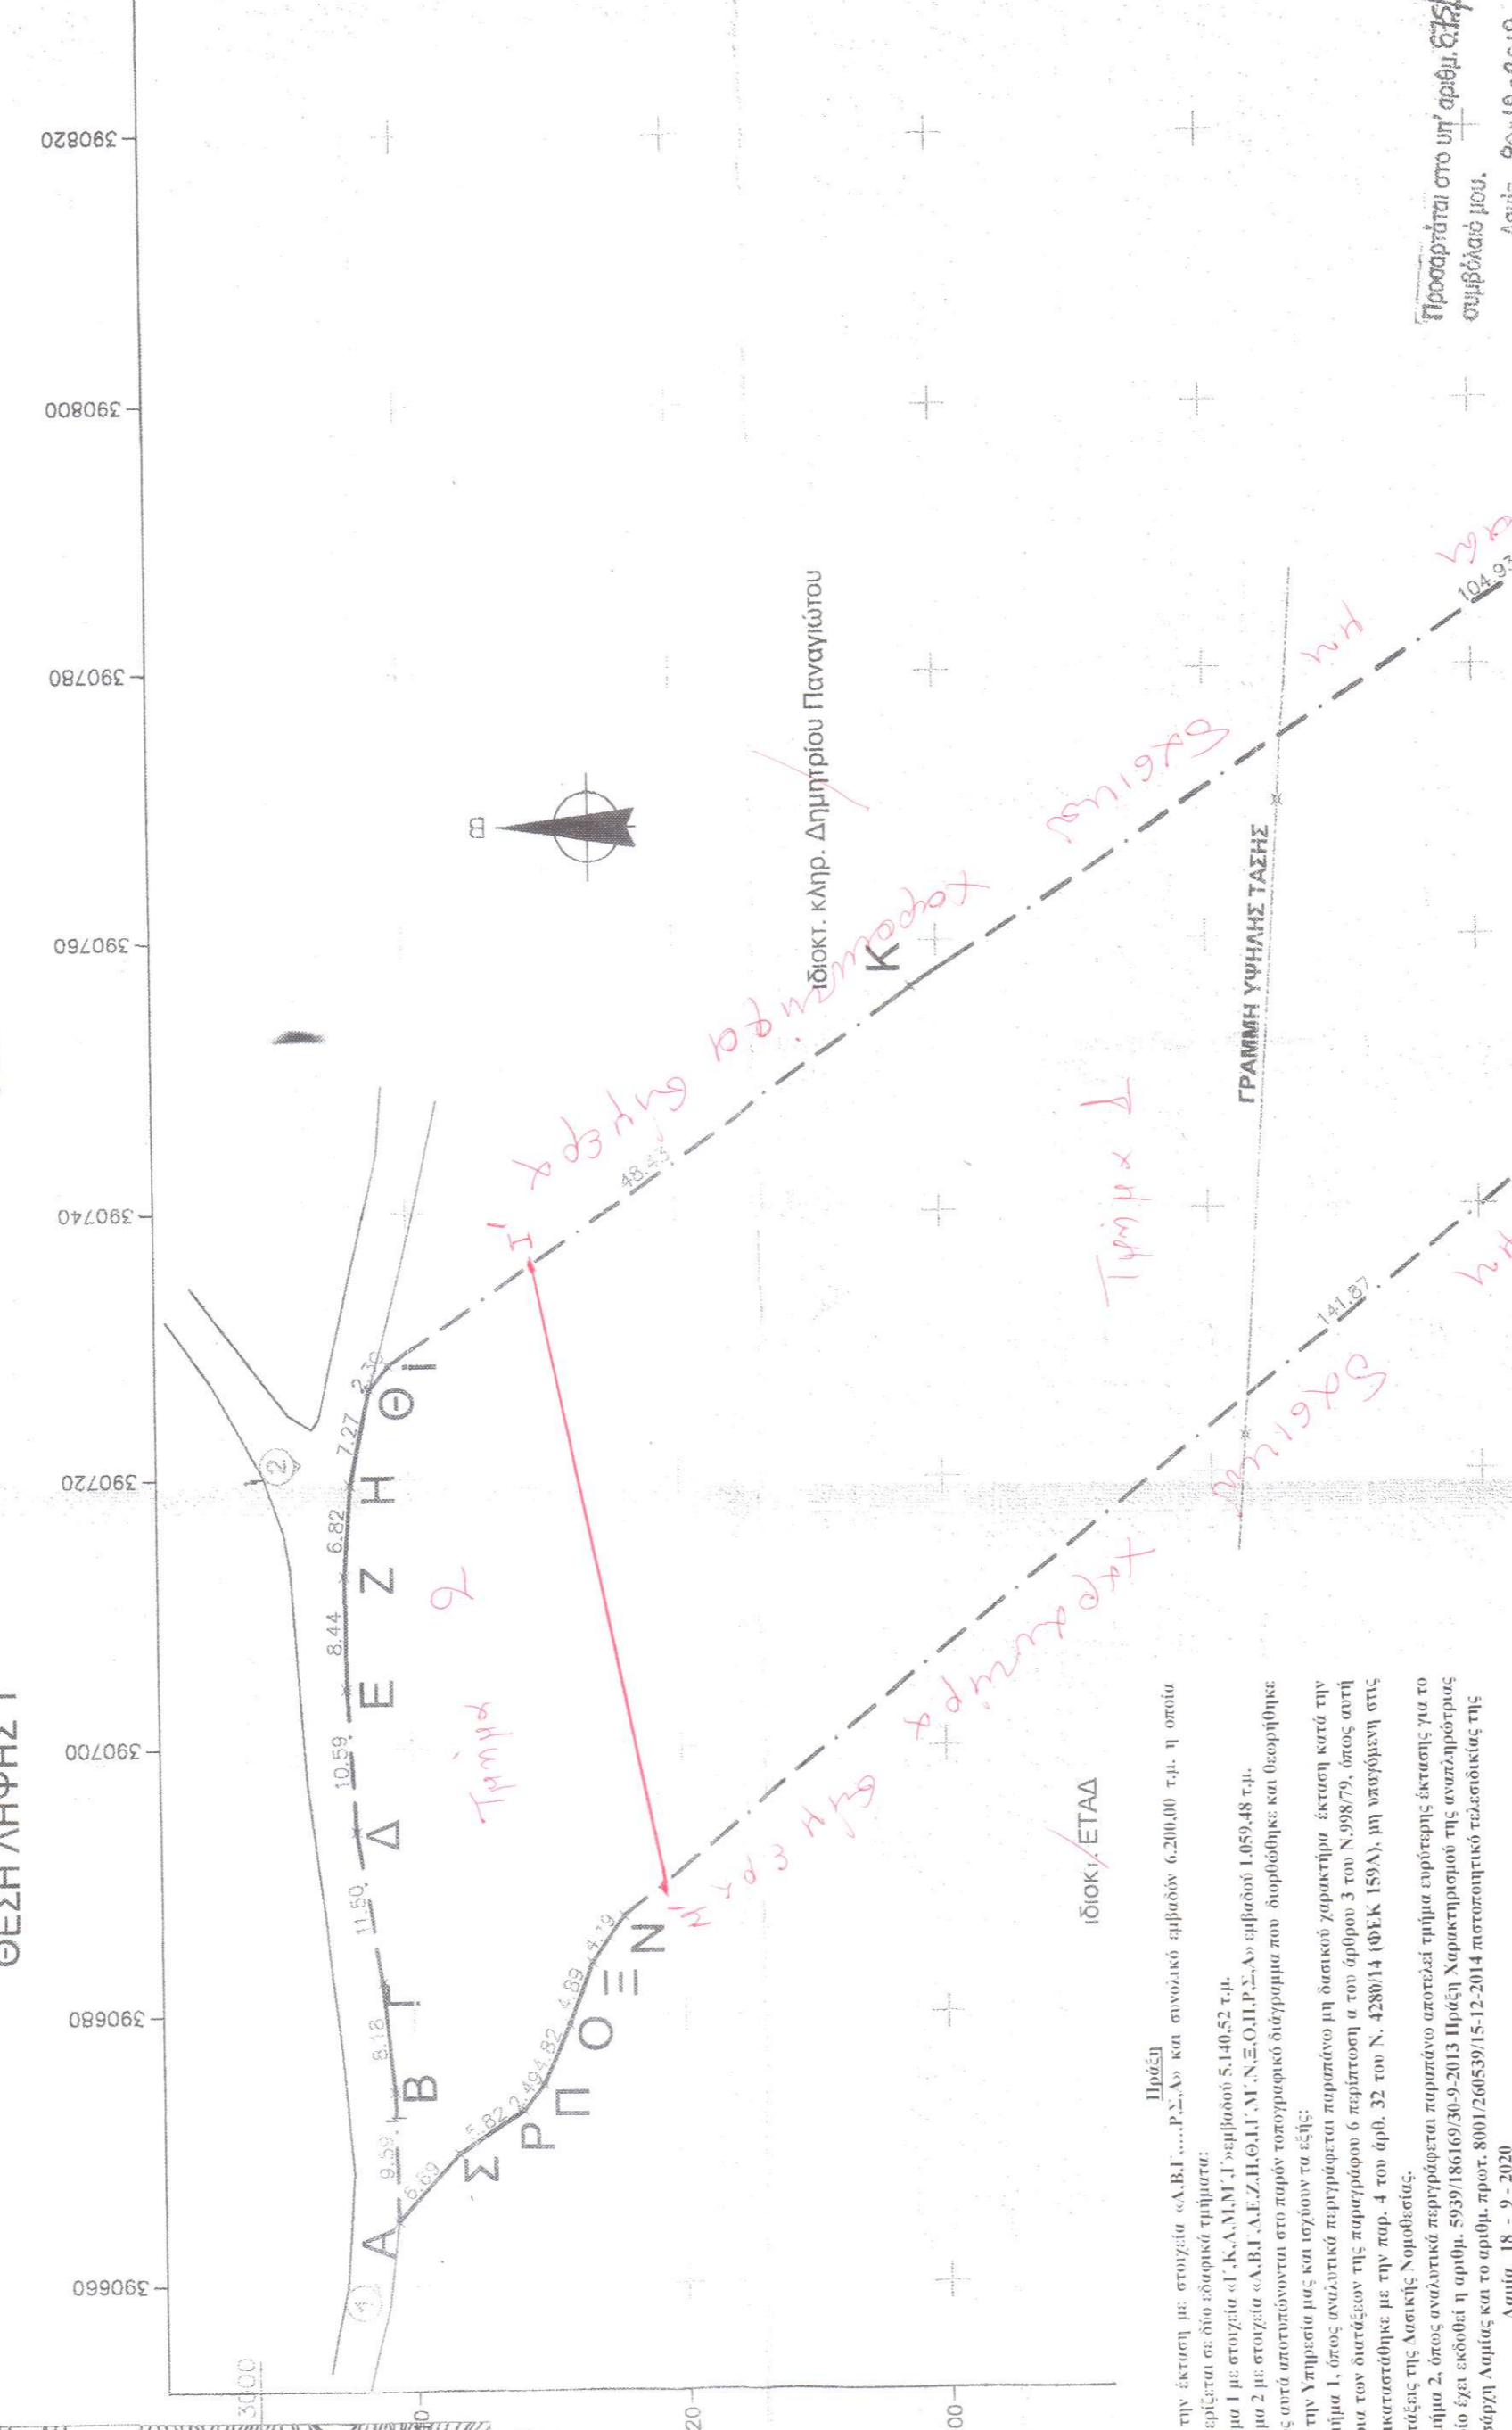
ΘΕΣΗ ΛΗΨΗΣ Γ

390660
390680
390700
390720
390740
390760
390780
390800
390820

3000
20
00

Α Β Γ Δ Ε Ζ Η Θ Ι
Σ Ρ Π Ο Ξ Ν
9.59 8.18 11.50 10.59 8.44 6.82 7.27 2.36
6.69 5.82 2.49 4.82 4.89 4.19
48.43
141.87
104.9
Κ
Ι'
Ν'

ιδιοκτ. κληρ. Δημητρίου Παναγιώτου
ιδιοκ. ΕΤΑΔ
ΓΡΑΜΜΗ ΥΨΗΛΗΣ ΤΑΣΗΣ

Τμήμα 2
Τμήμα 1
Σχετικό χαρτοφύλακα της Κ.Σ.Σ.
Σχετικό χαρτοφύλακα της Κ.Σ.Σ.

Πράξη
την έκταση με στοιχεία «Α.Β.Γ.....Ρ.Σ.Α» και συνολικό εμβαδόν 6.200,00 τ.μ. η οποία
ερίζεται σε δύο ιδιαιτερικά τμήματα:
μα 1 με στοιχεία «Γ.Κ.Λ.Μ.Μ'.Ι'»εμβαδού 5.140,52 τ.μ.
μα 2 με στοιχεία «Α.Β.Γ.Δ.Ε.Ζ.Η.Θ.Ι.Γ.Μ'.Ν.Ξ.Ο.Π.Ρ.Σ.Α» εμβαδού 1.059,48 τ.μ.
ς αυτά αποτυπώνονται στο παρόν τοπογραφικό διάγραμμα που διορθώθηκε και θεωρήθηκε
την Υπηρεσία μας και ισχύουν τα εξής:
ήμα 1, όπως αναλυτικά περιγράφεται παραπάνω μη δασικού χαρακτήρα έκταση κατά την
α των διατάξεων της παραγράφου 6 περίπτωση α του άρθρου 3 του Ν.998/79, όπως αυτή
κατεστάθηκε με την παρ. 4 του άρθ. 32 του Ν. 4280/14 (ΦΕΚ 159Α), μη υπαγόμενη στις
τάξεις της Δασικής Νομοθεσίας.
ήμα 2, όπως αναλυτικά περιγράφεται παραπάνω αποτελεί τμήμα ευρύτερης έκτασης για το
ο έχει εκδοθεί η αριθμ. 5939/186169/30-9-2013 Πράξη Χαρακτηρισμού της αναπληρώτριας
ιάρχη Λαμίας και το αριθμ. πρωτ. 8001/260539/15-12-2014 πιστοποιητικό τελεσιδικίας της
Λαμία 18 - 9 - 2020

Προσαρτάται στο υπ' αριθμ. 6759
συμβόλαιό μου.
Λαμία, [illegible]